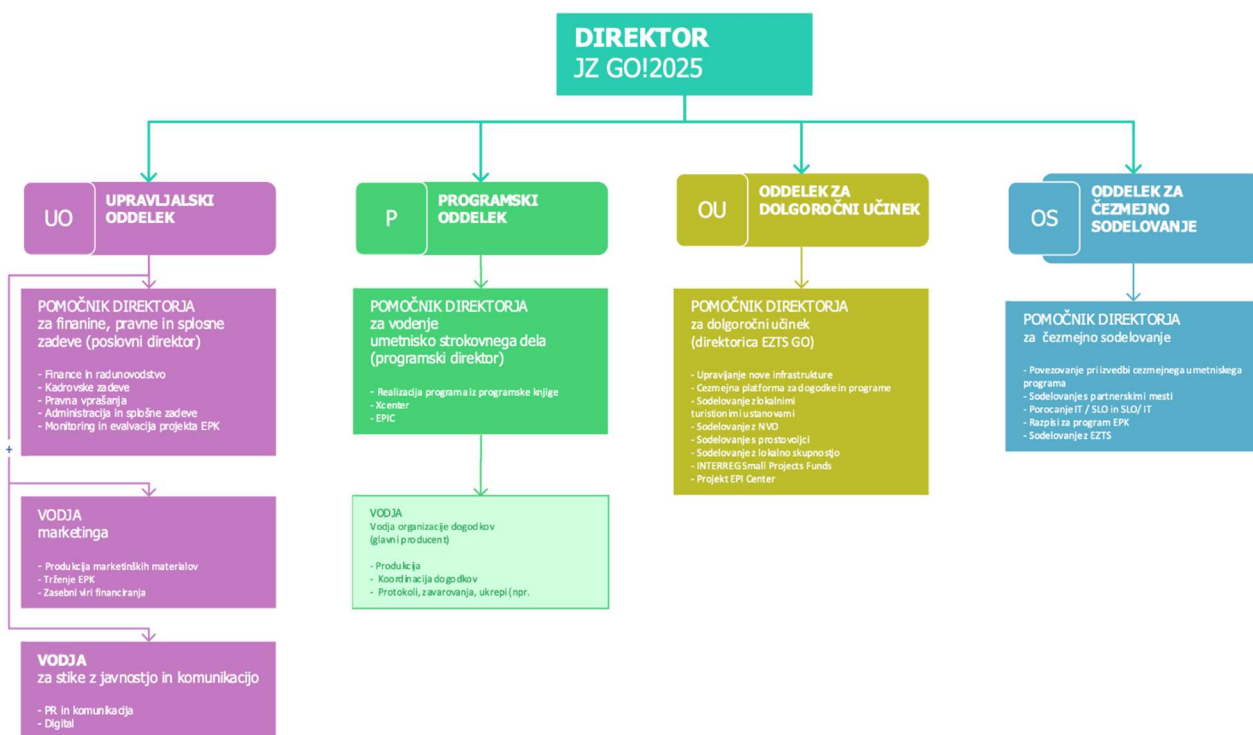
DIREKTOR
JZ GO!2025

UO
UPRAVLJALSKI ODDELEK

POMOČNIK DIREKTORJA
za finanine, pravne in splosne zadeve (poslovni direktor)

- Finance in radunovodstvo
- Kadrovske zadeve
- Pravna vprašanja
- Administracija in splošne zadeve
- Monitoring in evalvacija projekta EPK

VODJA
marketinga

- Produkcija marketinških materialov
- Trženje EPK
- Zasebni viri financiranja

VODJA
za stike z javnostjo in komunikacijo

- PR in komunikacija
- Digital

P
PROGRAMSKI ODDELEK

POMOČNIK DIREKTORJA
za vodenje umetnisko strokovnega dela (programski direktor)

- Realizacija programa iz programske knjige
- Xcenter
- EPIC

VODJA
Vodja organizacije dogodkov (glavni producent)

- Produkcija
- Koordinacija dogodkov
- Protokoli, zavarovanja, ukrepi (npr.

OU
ODDELEK ZA DOLGOROČNI UČINEK

POMOČNIK DIREKTORJA
za dolgoročni učinek (direktorica EZTS GO)

- Upravljanje nove infrastrukture
- Cezmejna platforma za dogodke in programe
- Sodelovanje z lokalnimi turistionimi ustanovami
- Sodelovanje z NVO
- Sodelovanje s prostovoljci
- Sodelovanje z lokalno skupnostjo
- INTERREG Small Projects Funds
- Projekt EPI Center

OS
ODDELEK ZA ČEZMEJNO SODELOVANJE

POMOČNIK DIREKTORJA
za čezmejno sodelovanje

- Povezovanje pri izvedbi cezmejnega umetniskega programa
- Sodelovanje s partnerskimi mesti
- Porocanje IT / SLO in SLO/ IT
- Razpisi za program EPK
- Sodelovanje z EZTS